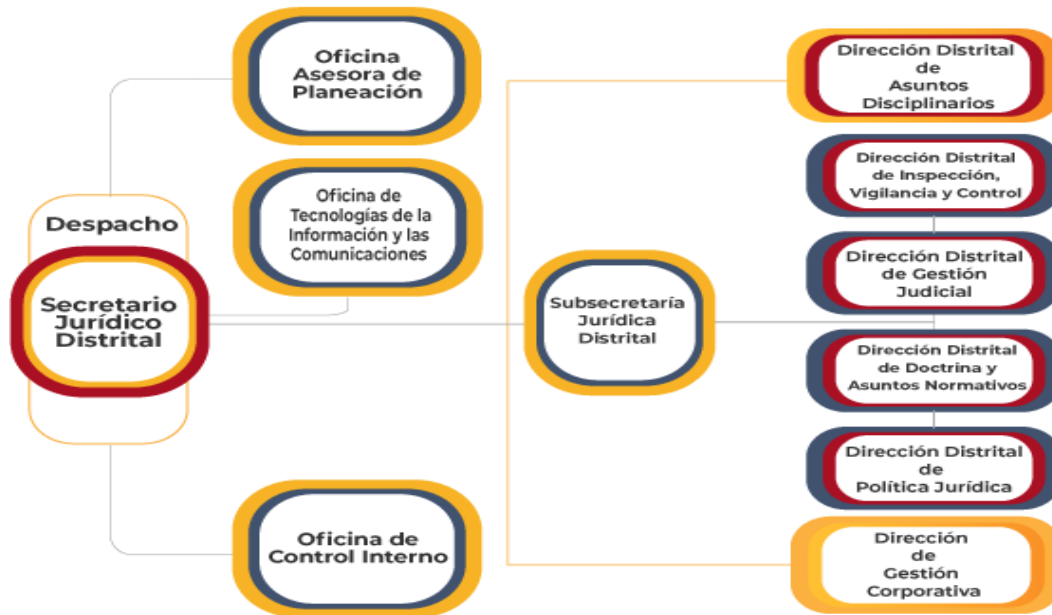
Despacho

Secretario Jurídico Distrital

Oficina Asesora de Planeación

Oficina de Tecnologías de la Información y las Comunicaciones

Oficina de Control Interno

Subsecretaría Jurídica Distrital

Dirección Distrital de Asuntos Disciplinarios

Dirección Distrital de Inspección, Vigilancia y Control

Dirección Distrital de Gestión Judicial

Dirección Distrital de Doctrina y Asuntos Normativos

Dirección Distrital de Política Jurídica

Dirección de Gestión Corporativa